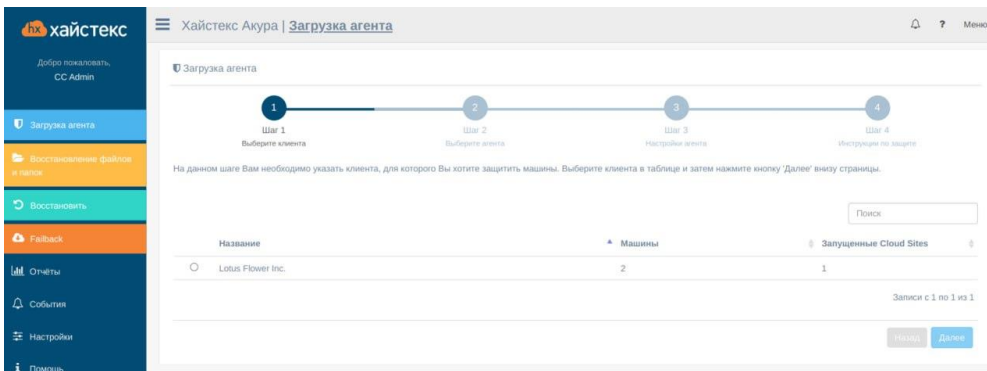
hx хайстекс

Добро пожаловать,
CC Admin

Загрузка агента

Восстановление файлов и папок

Восстановить

Failback

Отчёты

События

Настройки

Помощь

Хайстекс Акура | Загрузка агента

Меню

Загрузка агента

1
Шаг 1
Выберите клиента

2
Шаг 2
Выберите агента

3
Шаг 3
Настройки агента

4
Шаг 4
Инструкции по защите

На данном шаге Вам необходимо указать клиента, для которого Вы хотите защитить машины. Выберите клиента в таблице и затем нажмите кнопку 'Далее' внизу страницы.

Поиск

| | Название | Машины | Запущенные Cloud Sites |
|---|---|---|---|
| ○ | Lotus Flower Inc. | 2 | 1 |

Записи с 1 по 1 из 1

Назад Далее